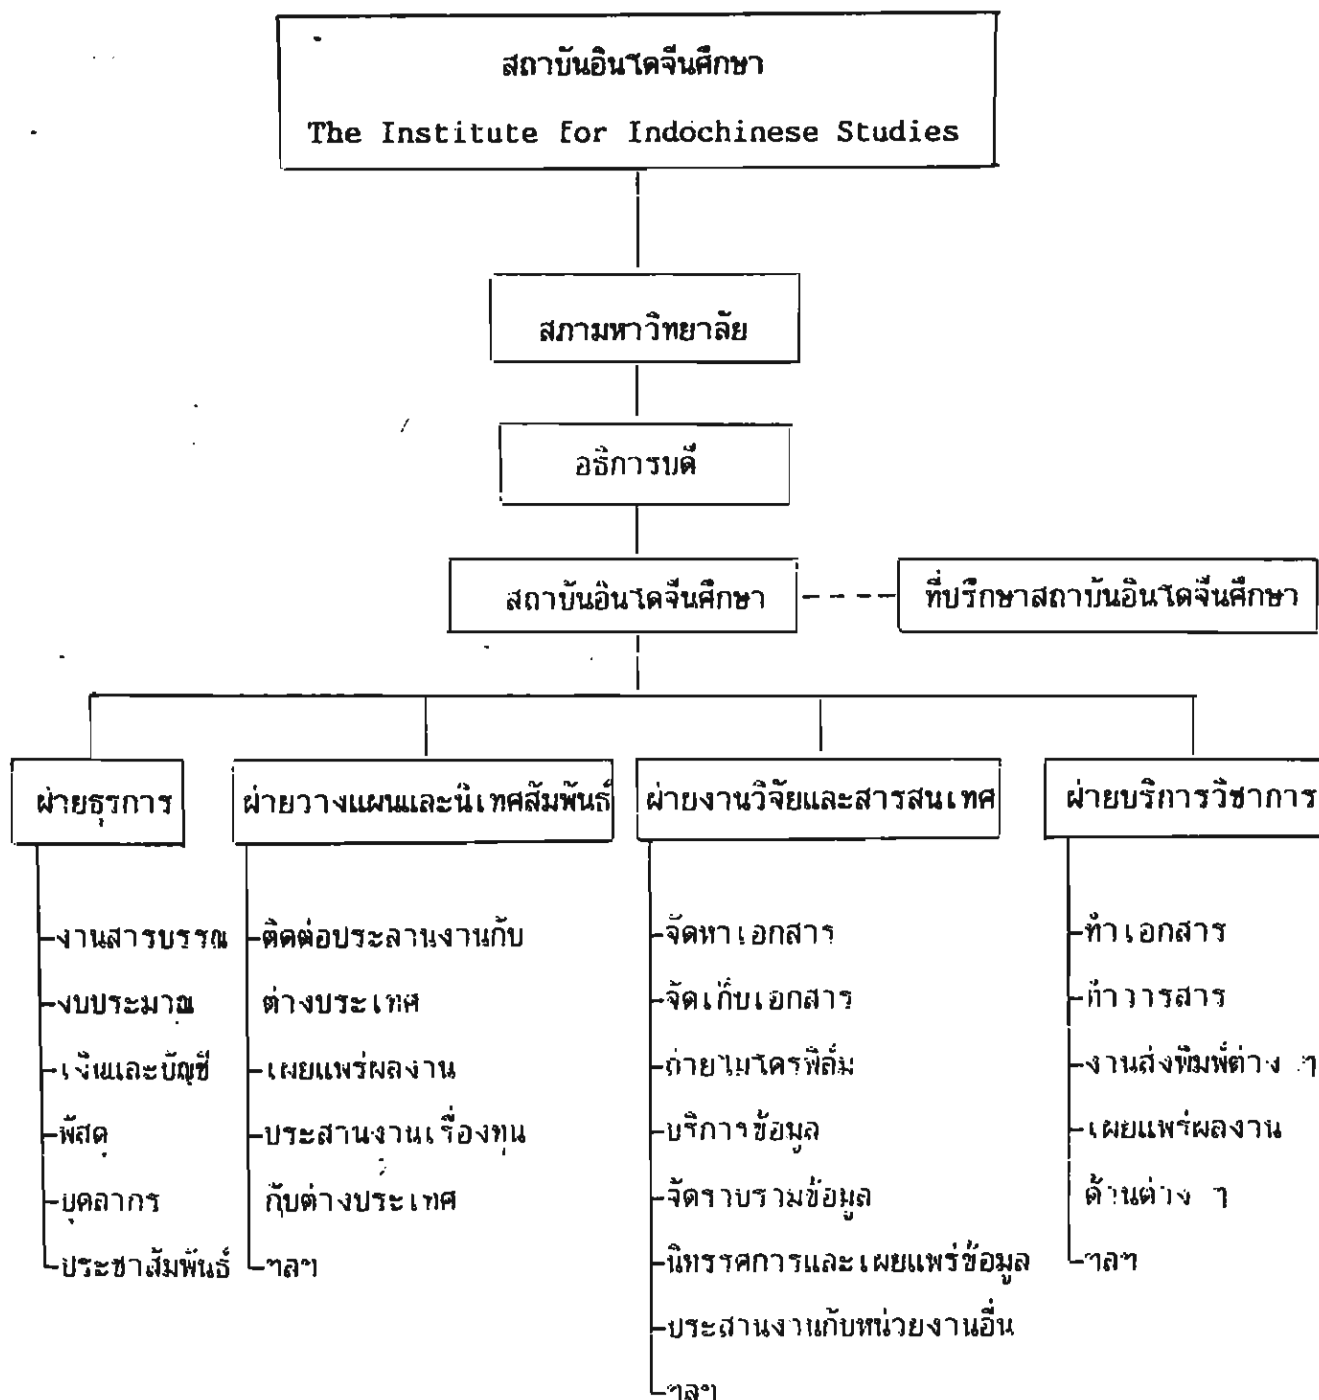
สถาบันอินโดจีนศึกษา
The Institute for Indochinese Studies

สภามหาวิทยาลัย

อธิการบดี

สถาบันอินโดจีนศึกษา

ที่ปรึกษาสถาบันอินโดจีนศึกษา

ฝ่ายธุรการ

งานสารบรรณ
งบประมาณ
เงินและบัญชี
พัสดุ
บุคลากร
ประชาสัมพันธ์

ฝ่ายวางแผนและนิเทศสัมพันธ์

ติดต่อประสานงานกับต่างประเทศ
เผยแพร่ผลงาน
ประสานงานเรื่องทุนกับต่างประเทศ
ฯลฯ

ฝ่ายงานวิจัยและสารสนเทศ

จัดหาเอกสาร
จัดเก็บเอกสาร
ถ่ายไมโครฟิล์ม
บริการข้อมูล
จัดราบรวมข้อมูล
นิทรรศการและเผยแพร่ข้อมูล
ประสานงานกับหน่วยงานอื่น
ฯลฯ

ฝ่ายบริการวิชาการ

ทำเอกสาร
ทำวารสาร
งานส่งพิมพ์ต่าง ๆ
เผยแพร่ผลงานด้านต่าง ๆ
ฯลฯ